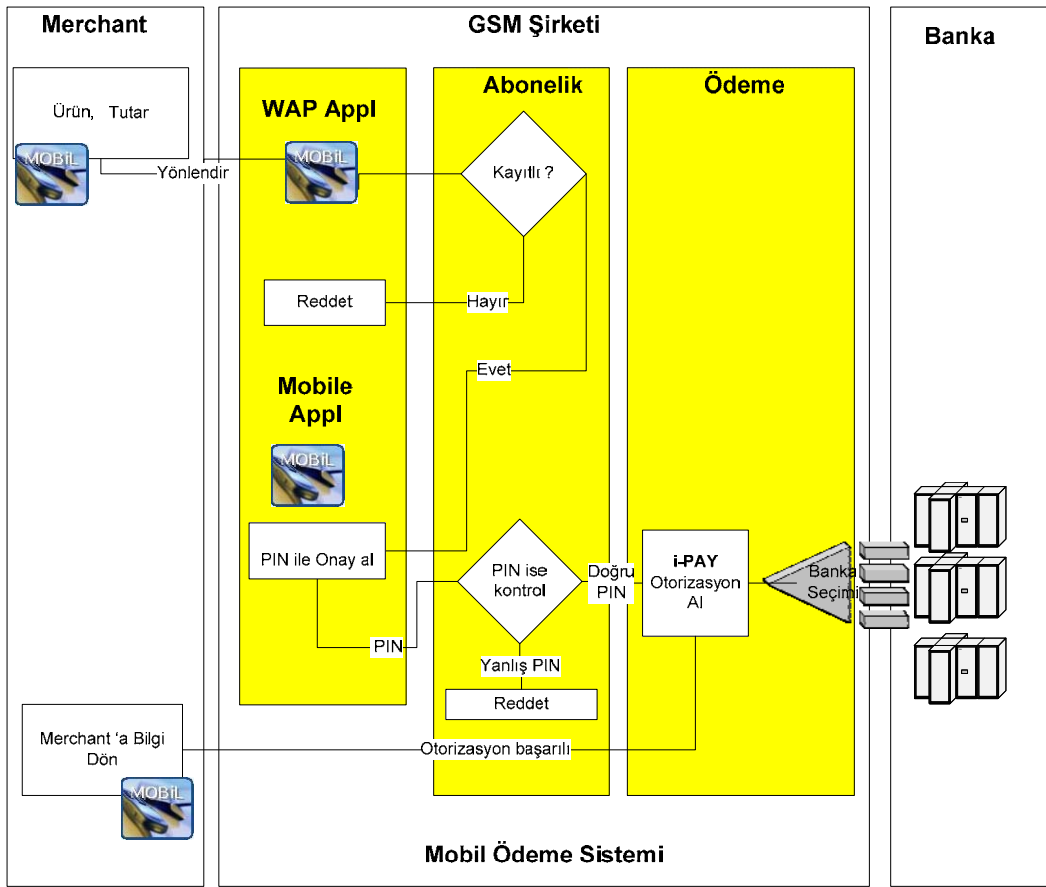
Merchant

GSM Şirketi

Banka

Ürün, Tutar

MOBİL

Yönlendir

WAP Appl

MOBİL

Abonelik

Kayıtlı ?

Ödeme

Reddet

Hayır

Evet

Mobile Appl

MOBİL

PIN ile Onay al

PIN

PIN ise kontrol

Doğru PIN

i-PAY Otorizasyon Al

Banka Seçimi

Yanlış PIN

Reddet

Merchant ‘a Bilgi Dön

MOBİL

Otorizasyon başarılı

Mobil Ödeme Sistemi